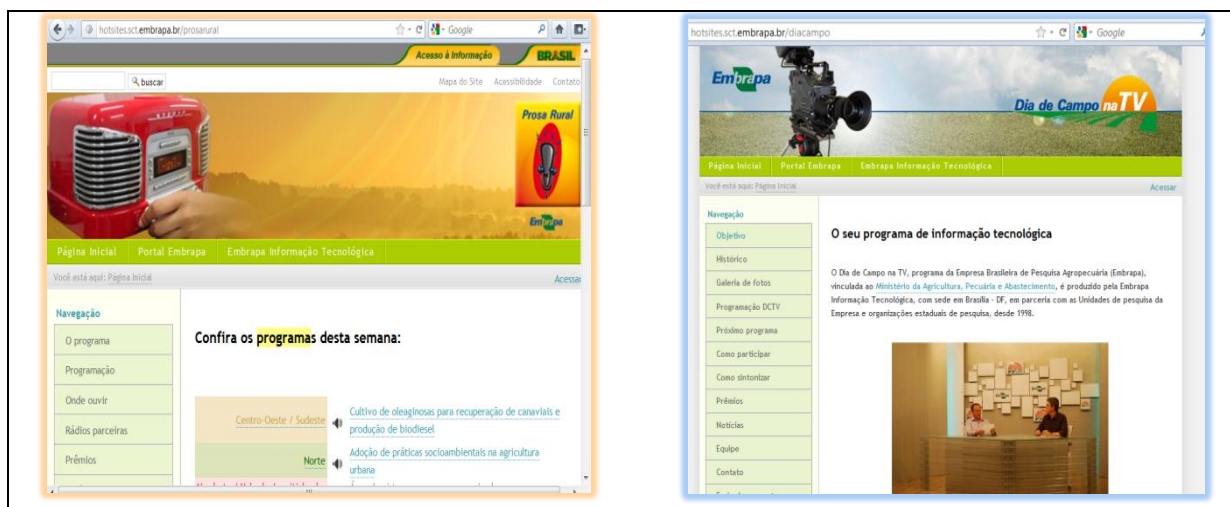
hotsites.sct.embrapa.br/prosarural

Google

Acesso à informação

BRASIL

buscar

Mapa do Site Acessibilidade Contato

Prosa Rural

Embrapa

Página Inicial Portal Embrapa Embrapa Informação Tecnológica

Você está aqui: Página Inicial

Acessar

Navegação

O programa

Programação

Onde ouvir

Rádios parceiras

Prêmios

Confira os programas desta semana:

Centro-Oeste / Sudeste Cultivo de oleaginosas para recuperação de canaviais e produção de biodiesel

Norte Adoção de práticas socioambientais na agricultura urbana

hotsites.sct.embrapa.br/diacampo

Google

Embrapa

Dia de Campo na TV

Página Inicial Portal Embrapa Embrapa Informação Tecnológica

Você está aqui: Página Inicial

Acessar

Navegação

Objetivo

Histórico

Galeria de fotos

Programação DCTV

Próximo programa

Como participar

Como sintonizar

Prêmios

Notícias

Equipe

Contato

O seu programa de informação tecnológica

O Dia de Campo na TV, programa da Empresa Brasileira de Pesquisa Agropecuária (Embrapa), vinculada ao Ministério da Agricultura, Pecuária e Abastecimento, é produzido pela Embrapa Informação Tecnológica, com sede em Brasília - DF, em parceria com as Unidades de pesquisa da Empresa e organizações estaduais de pesquisa, desde 1998.